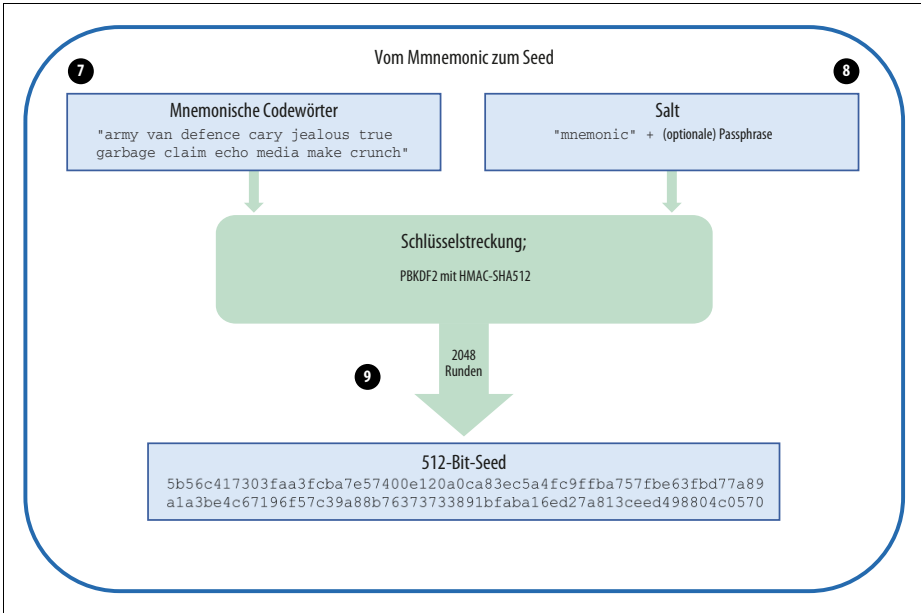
Vom Mmnemonic zum Seed

7

8

Mnemonische Codewörter
"army van defence cary jealous true garbage claim echo media make crunch"

Salt
"mnemonic" + (optionale) Passphrase

Schlüsselstreckung;
PBKDF2 mit HMAC-SHA512

9

2048 Runden

512-Bit-Seed
5b56c417303faa3fcba7e57400e120a0ca83ec5a4fc9ffba757fbe63fbd77a89a1a3be4c67196f57c39a88b76373733891bfaba16ed27a813ceed498804c0570